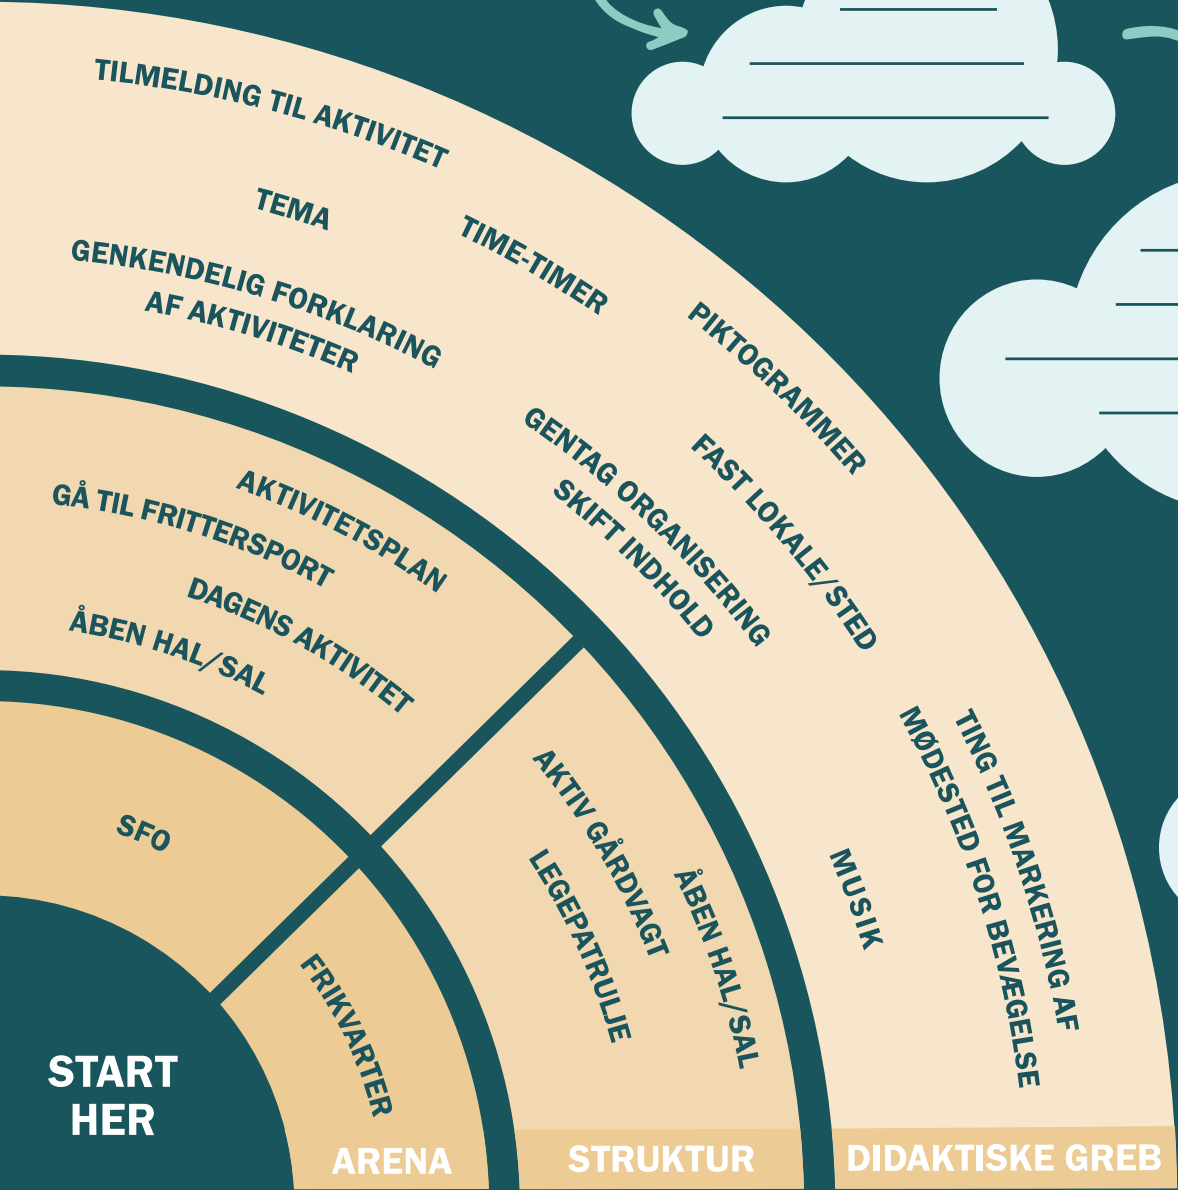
TILMELDING TIL AKTIVITET

TEMA

TIME-TIMER

GENKENDELIG FORKLARING AF AKTIVITETER

PIKTOGRAMMER

GENTAG ORGANISERING SKIFT INDHOLD

FAST LOKALE/STED

AKTIVITETSPLAN

GÅ TIL FRITTERSPORT

DAGENS AKTIVITET

ÅBEN HAL/SAL

SFO

AKTIV GÅRDVAGT

LEGEPATRULJE

ÅBEN HAL/SAL

MUSIK

TING TIL MARKERING AF MØDESTED FOR BEVÆGELSE

FRIKVARTER

START HER

ARENA

STRUKTUR

DIDAKTISKE GREB